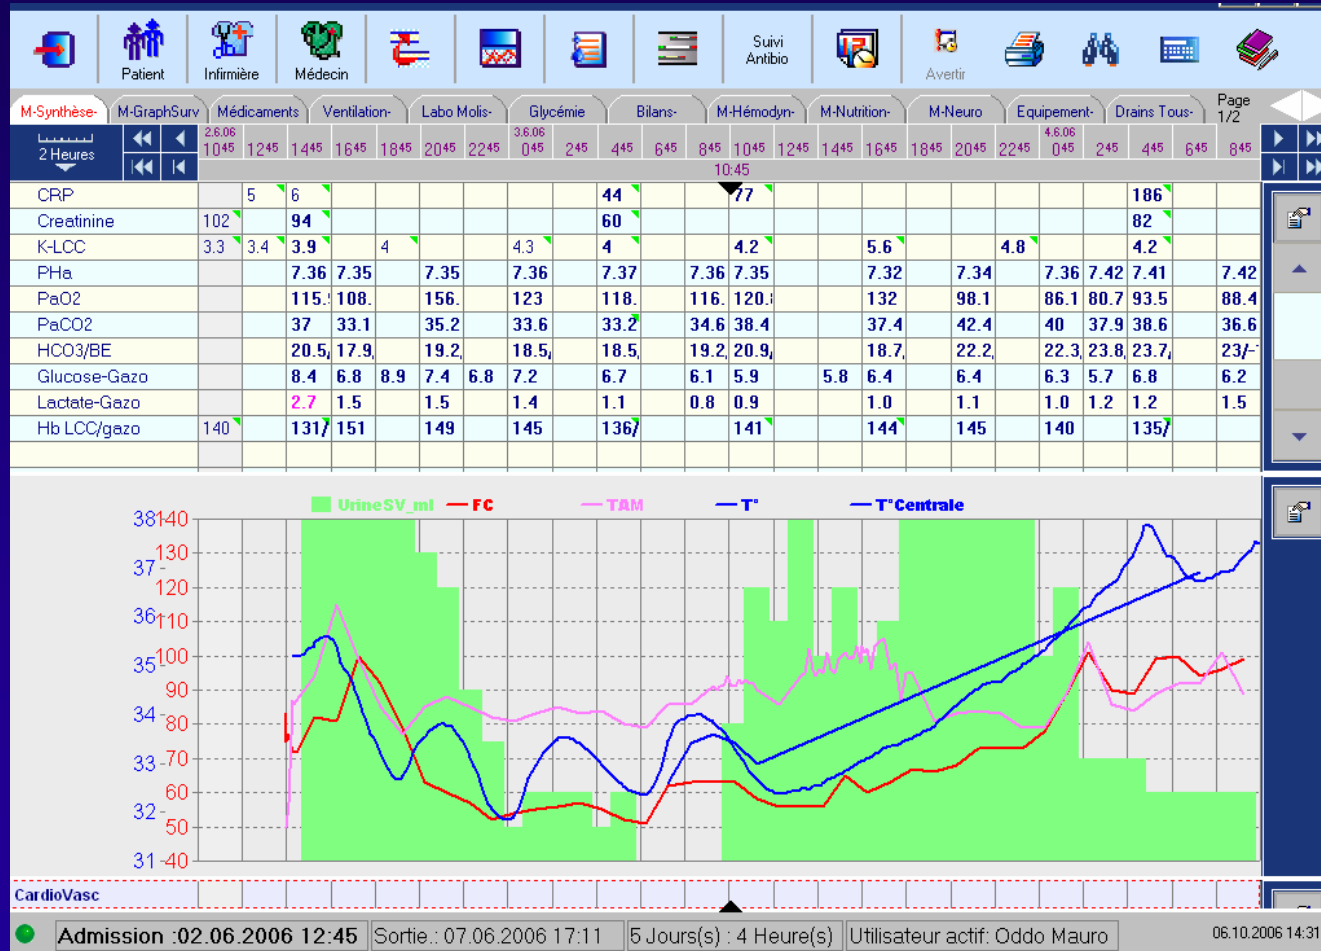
Patient Infirmière Médecin Suivi Antibio Avertir

M-Synthèse- M-GraphSurv Médicaments Ventilation- Labo Molis- Glycémie Bilans- M-Hémodyn- M-Nutrition- M-Neuro Equipement- Drains Tous- Page 1/2

2 Heures

2.6.06 $10^{45}$ $12^{45}$ $14^{45}$ $16^{45}$ $18^{45}$ $20^{45}$ $22^{45}$ 3.6.06 $0^{45}$ $2^{45}$ $4^{45}$ $6^{45}$ $8^{45}$ $10^{45}$ $12^{45}$ $14^{45}$ $16^{45}$ $18^{45}$ $20^{45}$ $22^{45}$ 4.6.06 $0^{45}$ $2^{45}$ $4^{45}$ $6^{45}$ $8^{45}$

10:45

| CRP | | 5 | 6 | | | | | 44 | | 77 | | | | | | | | 186 | | |
|---|---|---|---|---|---|---|---|---|---|---|---|---|---|---|---|---|---|---|---|---|
| Creatinine | 102 | | 94 | | | | | 60 | | | | | | | | | | 82 | | |
| K-LCC | 3.3 | 3.4 | 3.9 | | 4 | | 4.3 | 4 | | 4.2 | | | 5.6 | | | 4.8 | | 4.2 | | |
| PHa | | | 7.36 | 7.35 | | 7.35 | 7.36 | 7.37 | 7.36 | 7.35 | | | 7.32 | | 7.34 | | 7.36 | 7.42 | 7.41 | 7.42 |
| PaO2 | | | 115.! | 108. | | 156. | 123 | 118. | 116. | 120.! | | | 132 | | 98.1 | | 86.1 | 80.7 | 93.5 | 88.4 |
| PaCO2 | | | 37 | 33.1 | | 35.2 | 33.6 | 33.2 | 34.6 | 38.4 | | | 37.4 | | 42.4 | | 40 | 37.9 | 38.6 | 36.6 |
| HCO3/BE | | | 20.5, | 17.9, | | 19.2, | 18.5, | 18.5, | 19.2, | 20.9, | | | 18.7, | | 22.2, | | 22.3, | 23.8, | 23.7, | 23/- |
| Glucose-Gazo | | | 8.4 | 6.8 | 8.9 | 7.4 | 6.8 | 7.2 | 6.7 | 6.1 | 5.9 | 5.8 | 6.4 | | 6.4 | | 6.3 | 5.7 | 6.8 | 6.2 |
| Lactate-Gazo | | | 2.7 | 1.5 | | 1.5 | 1.4 | 1.1 | 0.8 | 0.9 | | | 1.0 | | 1.1 | | 1.0 | 1.2 | 1.2 | 1.5 |
| Hb LCC/gazo | 140 | | 131/ | 151 | | 149 | 145 | 136/ | | 141 | | | 144 | | 145 | | 140 | | 135/ | |

UrineSV_ml FC TAM T° T°Centrale

38 140 130 37 120 36 110 35 100 90 34 80 33 70 60 32 50 31 40

CardioVasc

Admission :02.06.2006 12:45 Sortie.: 07.06.2006 17:11 5 Jours(s) : 4 Heure(s) Utilisateur actif: Oddo Mauro 06.10.2006 14:31